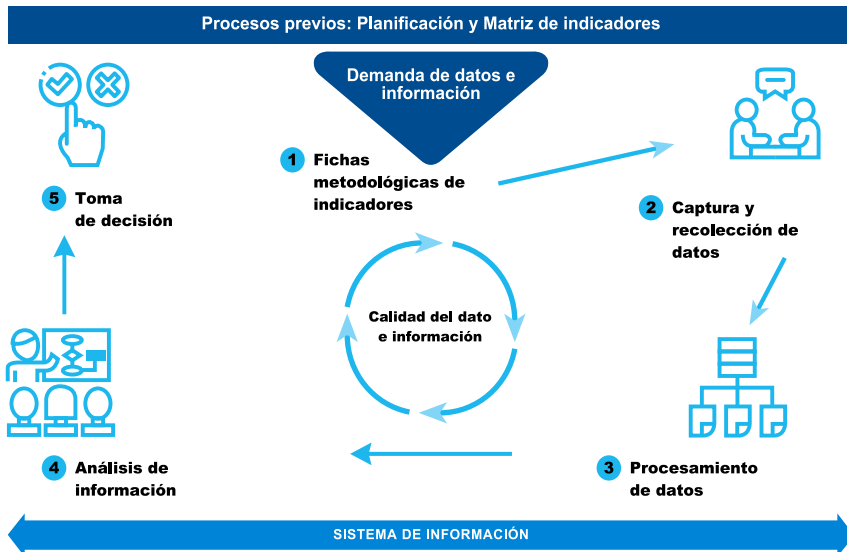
Procesos previos: Planificación y Matriz de indicadores

Demanda de datos e información

1 Fichas metodológicas de indicadores

2 Captura y recolección de datos

3 Procesamiento de datos

4 Análisis de información

5 Toma de decisión

Calidad del dato e información

SISTEMA DE INFORMACIÓN